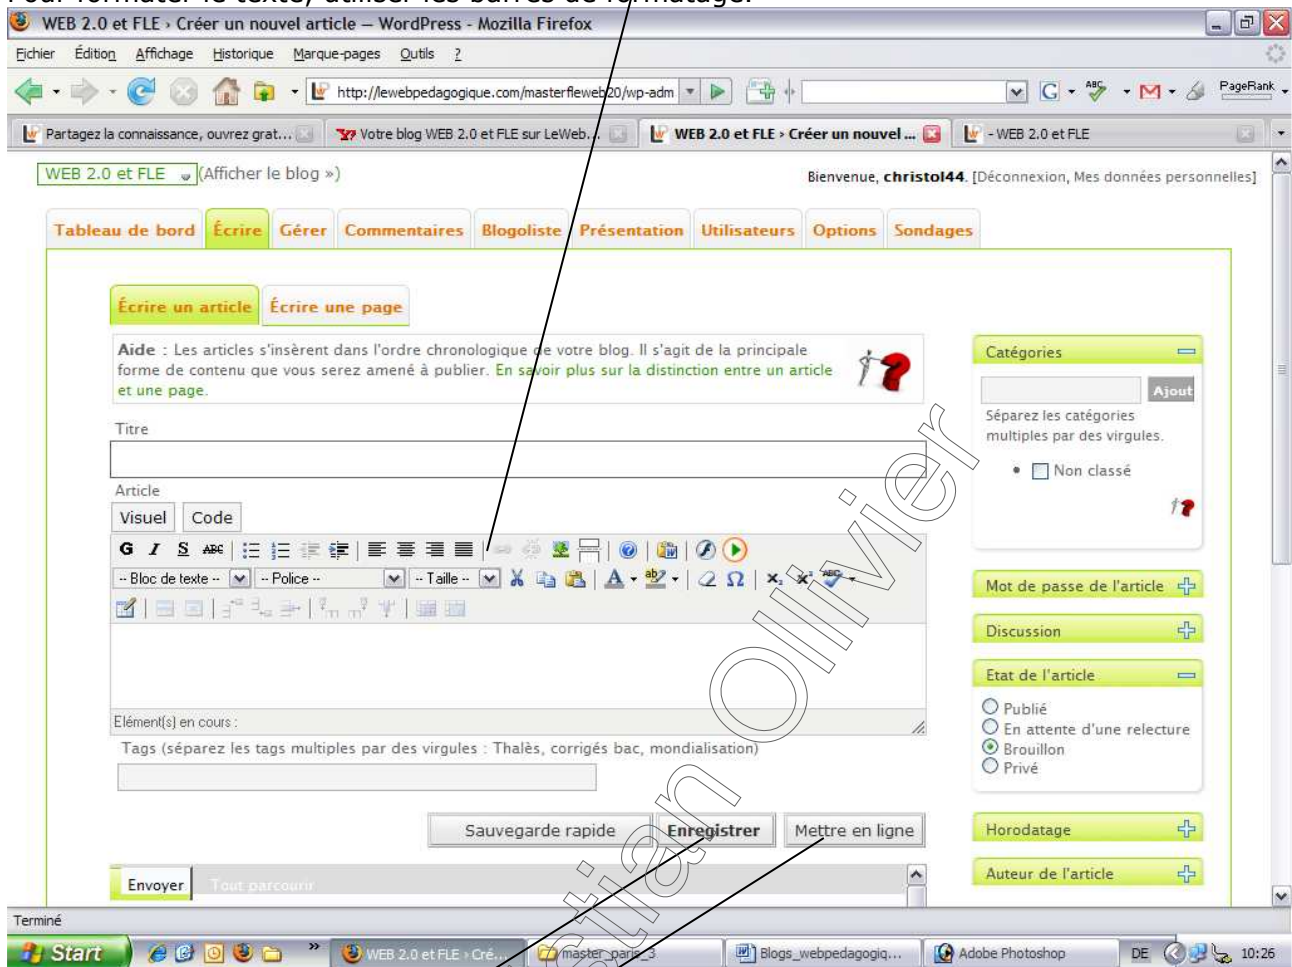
Pour formater le texte, utiliser les barres de formatage.

WEB 2.0 et FLE › Créer un nouvel article — WordPress - Mozilla Firefox

Fichier Édition Affichage Historique Marque-pages Outils ?

http://lewebpedagogique.com/masterfleweb20/wp-adm

PageRank

Partagez la connaissance, ouvrez grat... | Votre blog WEB 2.0 et FLE sur LeWeb... | WEB 2.0 et FLE › Créer un nouvel ... | - WEB 2.0 et FLE

WEB 2.0 et FLE (Afficher le blog »)

Bienvenue, christol44. [Déconnexion, Mes données personnelles]

Tableau de bord | Écrire | Gérer | Commentaires | Blogoliste | Présentation | Utilisateurs | Options | Sondages

Écrire un article | Écrire une page

Aide : Les articles s'insèrent dans l'ordre chronologique de votre blog. Il s'agit de la principale forme de contenu que vous serez amené à publier. En savoir plus sur la distinction entre un article et une page.

Titre

Article

Visuel | Code

G I S ABC

-- Bloc de texte -- | -- Police -- | -- Taille --

Elément(s) en cours :

Tags (séparez les tags multiples par des virgules : Thalès, corrigés bac, mondialisation)

Sauvegarde rapide | Enregistrer | Mettre en ligne

Envoyer | Tout parcourir

Catégories

Ajout

Séparez les catégories multiples par des virgules.

Non classé

Mot de passe de l'article

Discussion

Etat de l'article

Publié
En attente d'une relecture
Brouillon
Privé

Horodatage

Auteur de l'article

Christian Ollivier

Terminé

Start | WEB 2.0 et FLE › Cré... | master_paris_3 | Blogs_webpedagogiq... | Adobe Photoshop | DE | 10:26